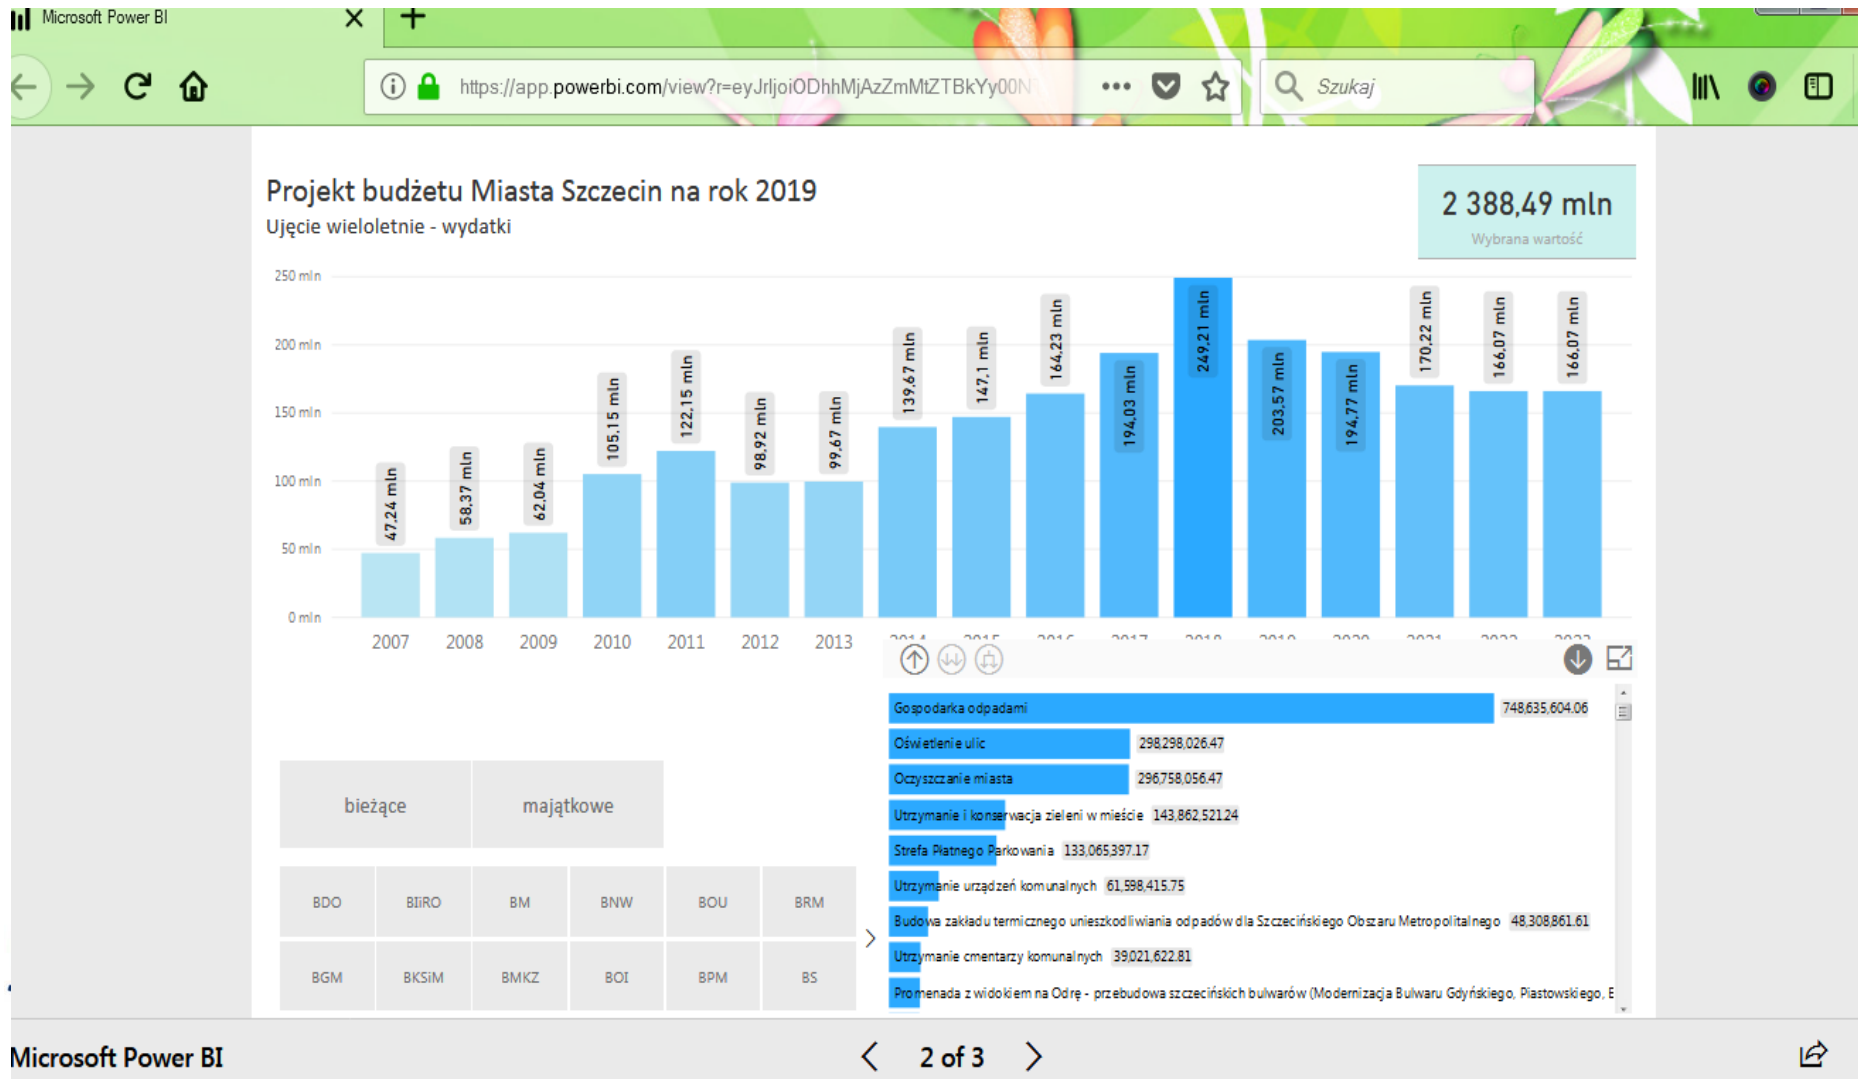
Microsoft Power BI

https://app.powerbi.com/view?r=eyJrljoiODhhMjAzZmMtZTBkYy00N

Szukaj

Projekt budżetu Miasta Szczecin na rok 2019
Ujęcie wieloletnie - wydatki

2 388,49 mln
Wybrana wartość

250 mln
200 mln
150 mln
100 mln
50 mln
0 mln

47,24 mln
58,37 mln
62,04 mln
105,15 mln
122,15 mln
98,92 mln
99,67 mln
139,67 mln
147,1 mln
164,23 mln
194,03 mln
249,21 mln
203,57 mln
194,77 mln
170,22 mln
166,07 mln
166,07 mln

2007
2008
2009
2010
2011
2012
2013
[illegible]

bieżące
majątkowe

| BDO | BIiRO | BM | BNW | BOU | BRM |
|---|---|---|---|---|---|
| BGM | BKSiM | BMKZ | BOI | BPM | BS |

Gospodarka odpadami 748,635,604.06
Oświetlenie ulic 298,298,026.47
Oczyszczanie miasta 296,758,056.47
Utrzymanie i konserwacja zieleni w mieście 143,862,521.24
Strefa Płatnego Parkowania 133,065,397.17
Utrzymanie urządzeń komunalnych 61,598,415.75
Budowa zakładu termicznego unieszkodliwiania odpadów dla Szczecińskiego Obszaru Metropolitalnego 48,308,861.61
Utrzymanie cmentarzy komunalnych 39,021,622.81
Promenada z widokiem na Odrę - przebudowa szczecińskich bulwarów (Modernizacja Bulwaru Gdyńskiego, Piastowskiego, E

Microsoft Power BI
2 of 3